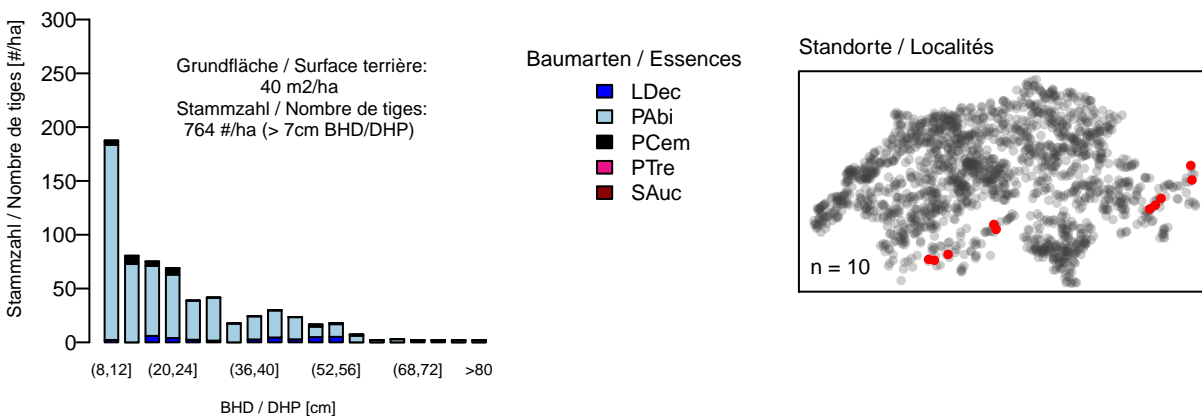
Stammzahl / Nombre de tiges [#/ha]

300
250
200
150
100
50
0

Grundfläche / Surface terrière:
40 m2/ha
Stammzahl / Nombre de tiges:
764 #/ha (> 7cm BHD/DHP)

(8,12]
(20,24]
(36,40]
(52,56]
(68,72]
>80

BHD / DHP [cm]

Baumarten / Essences
LDec
PAbi
PCem
PTre
SAuc

Standorte / Localités

n = 10